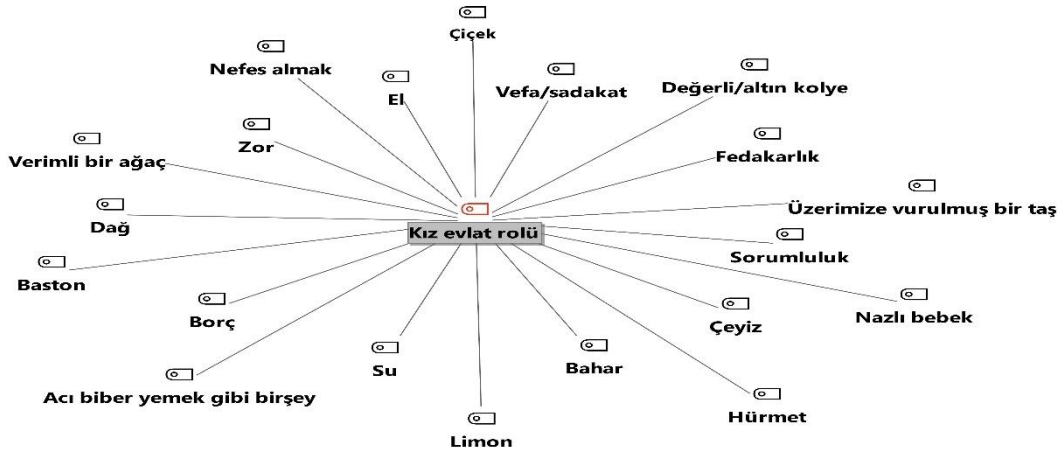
Çiçek
Nefes almak
El
Vefa/sadakat
Değerli/altın kolye
Zor
Verimli bir ağaç
Fedakarlık
Dağ
Üzerimize vurulmuş bir taş
Kız evlat rolü
Sorumluluk
Baston
Borç
Çeyiz
Nazlı bebek
Su
Bahar
Acı biber yemek gibi birşey
Hürmet
Limon